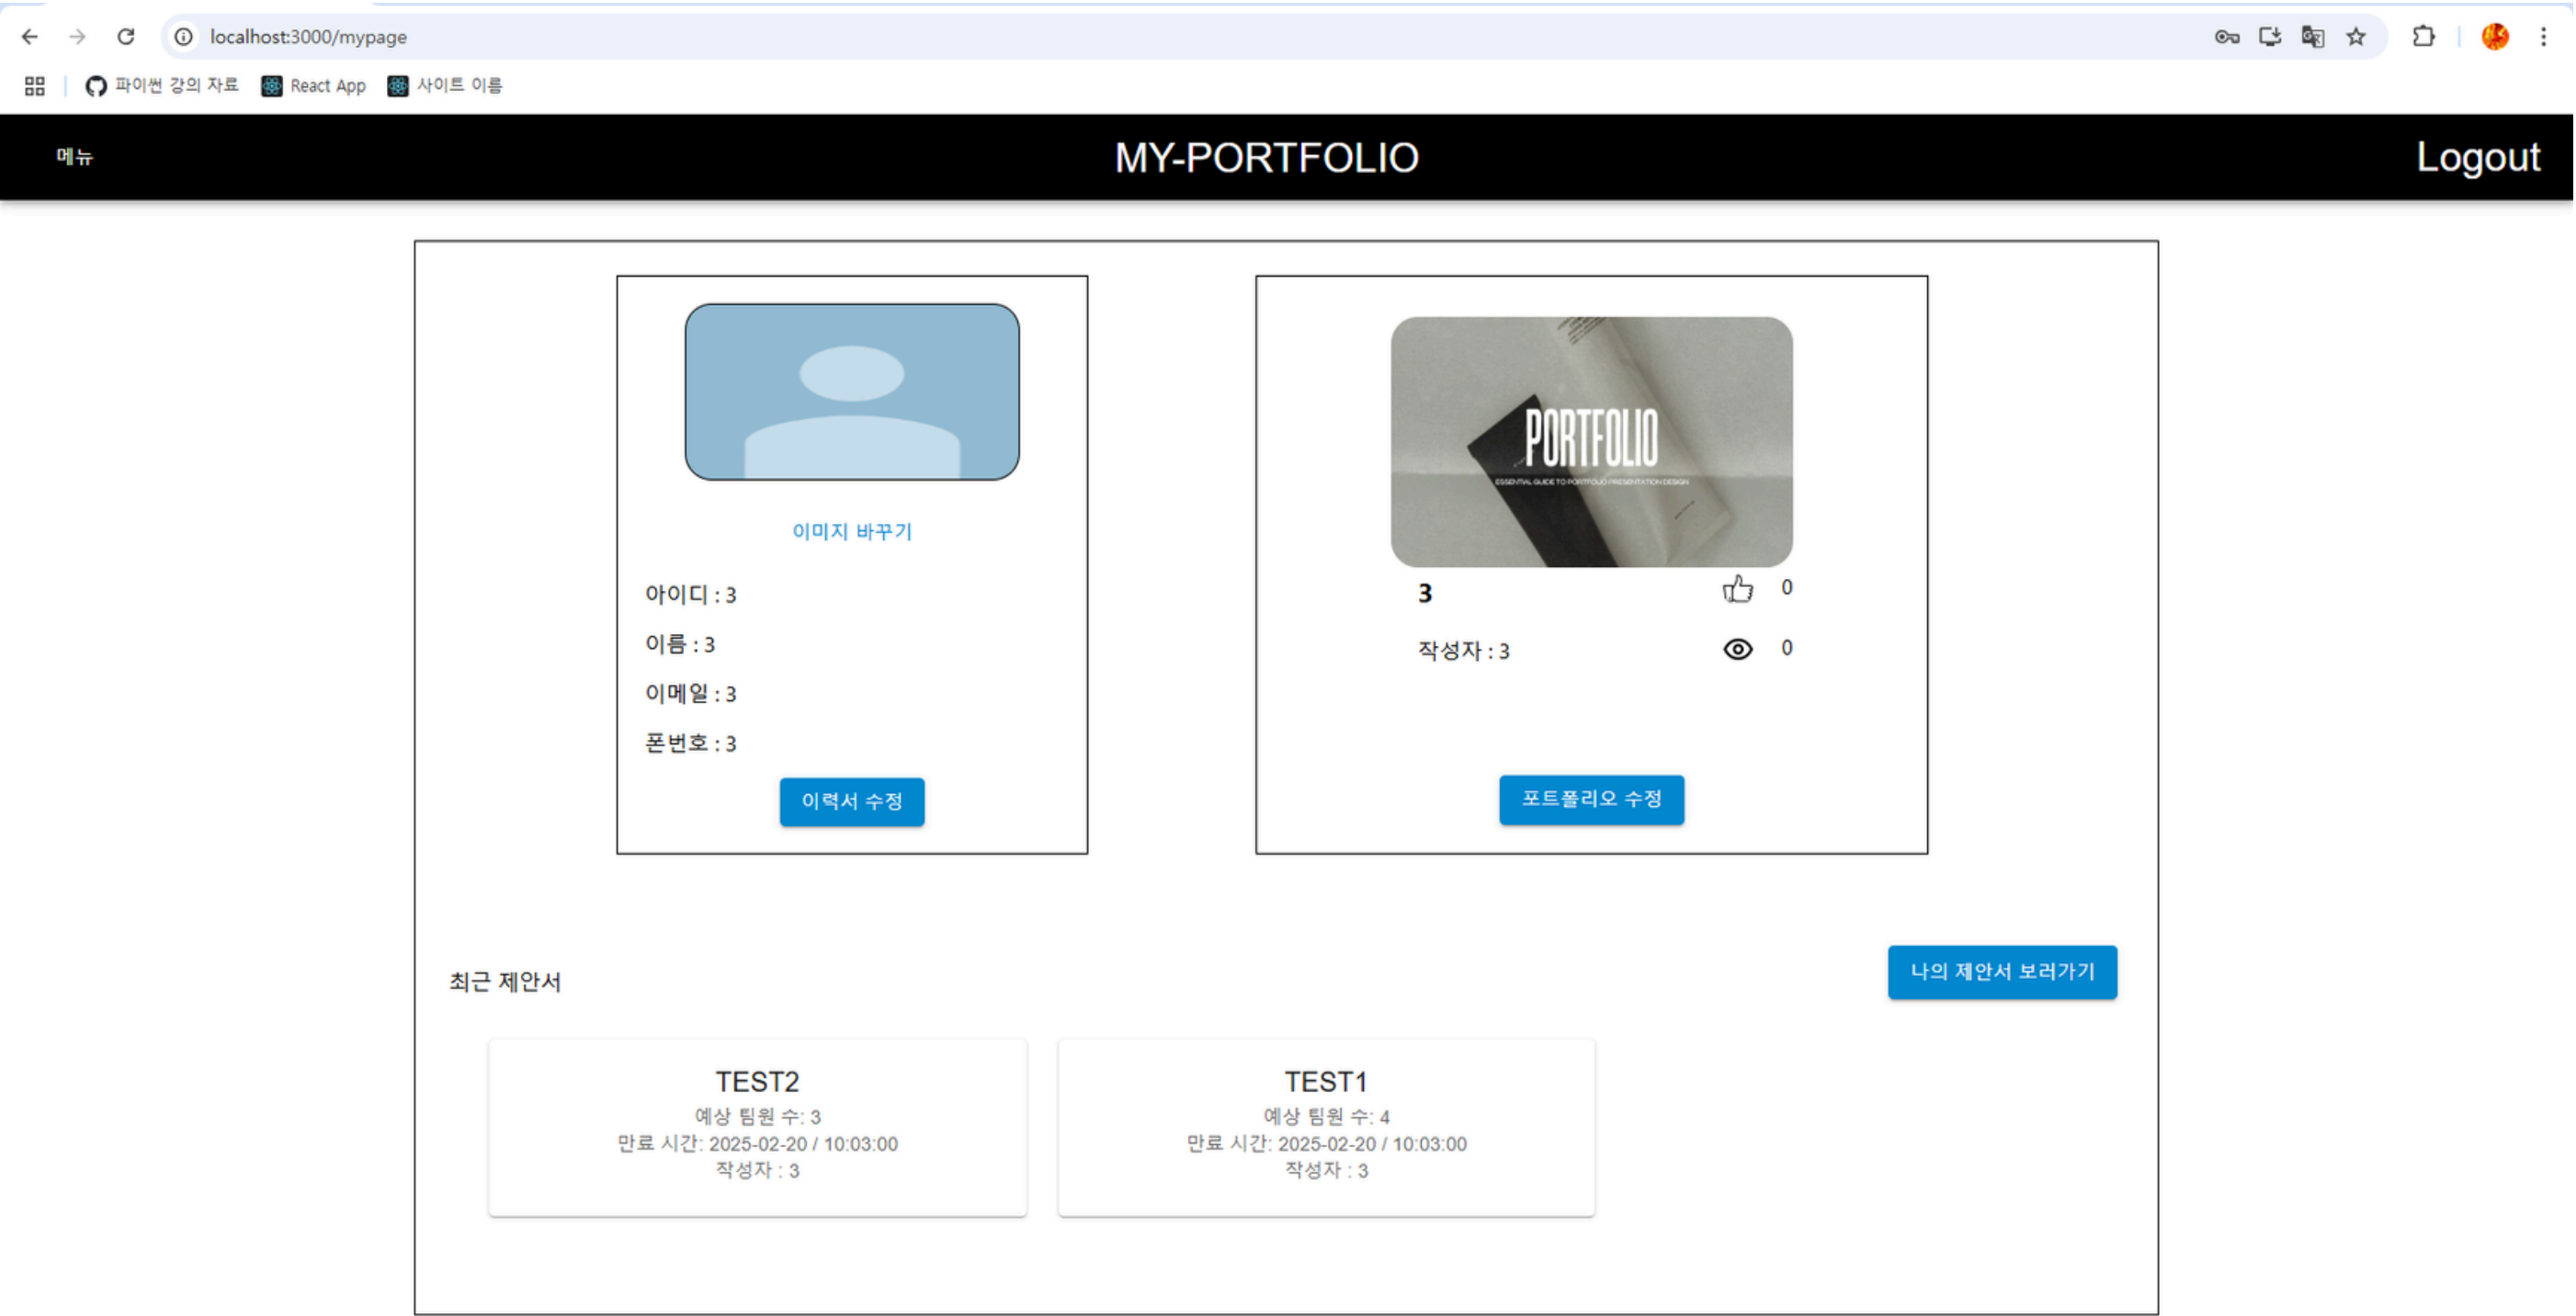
localhost:3000/mypage

파이썬 강의 자료   React App   사이트 이름

메뉴

MY-PORTFOLIO

Logout

이미지 바꾸기

아이디 : 3

이름 : 3

이메일 : 3

폰번호 : 3

이력서 수정

PORTFOLIO

ESSENTIAL GUIDE TO PORTFOLIO PRESENTATION DESIGN

3

0

작성자 : 3

0

포트폴리오 수정

최근 제안서

나의 제안서 보러가기

TEST2

예상 팀원 수: 3

만료 시간: 2025-02-20 / 10:03:00

작성자 : 3

TEST1

예상 팀원 수: 4

만료 시간: 2025-02-20 / 10:03:00

작성자 : 3